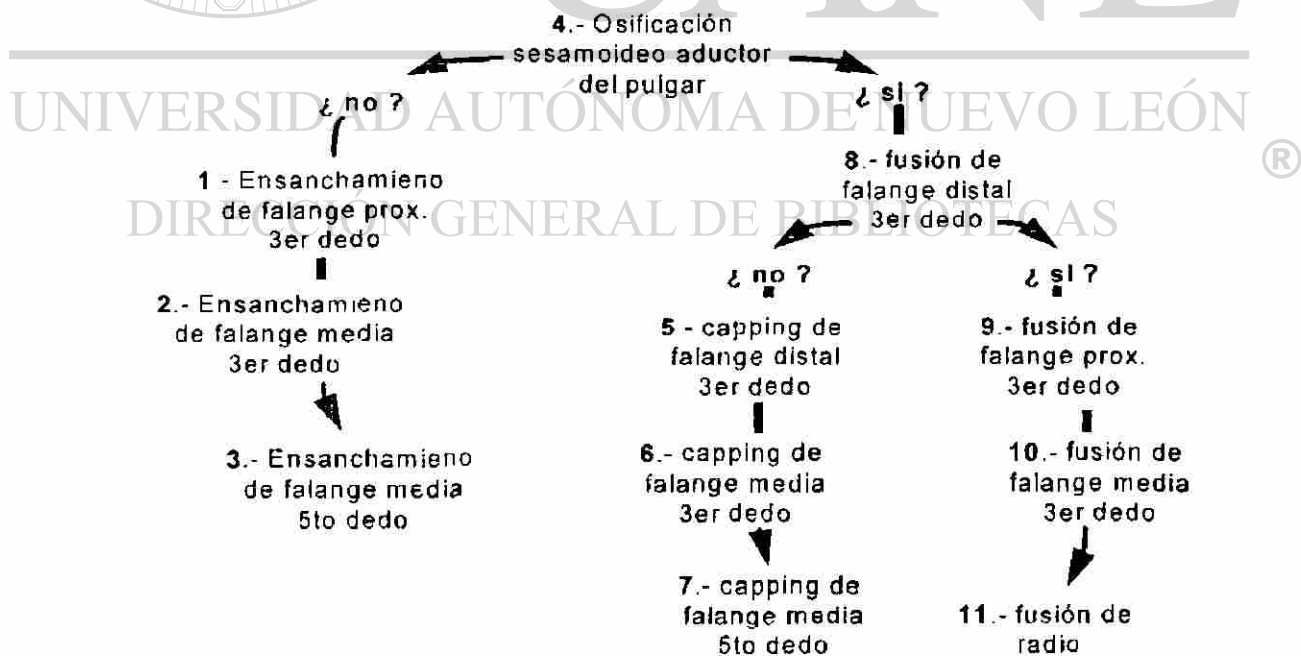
4.- Osificación sesamoideo aductor del pulgar

¿ no ?

1 - Ensanchamieno de falange prox. 3er dedo

2.- Ensanchamieno de falange media 3er dedo

3.- Ensanchamieno de falange media 5to dedo

¿ si ?

8.- fusión de falange distal 3er dedo

¿ no ?

5 - capping de falange distal 3er dedo

6.- capping de falange media 3er dedo

7.- capping de falange media 5to dedo

¿ si ?

9.- fusión de falange prox. 3er dedo

10.- fusión de falange media 3er dedo

11.- fusión de radio

UNIVERSIDAD AUTÓNOMA DE NUEVO LEÓN ®
DIRECCIÓN GENERAL DE BIBLIOTECAS